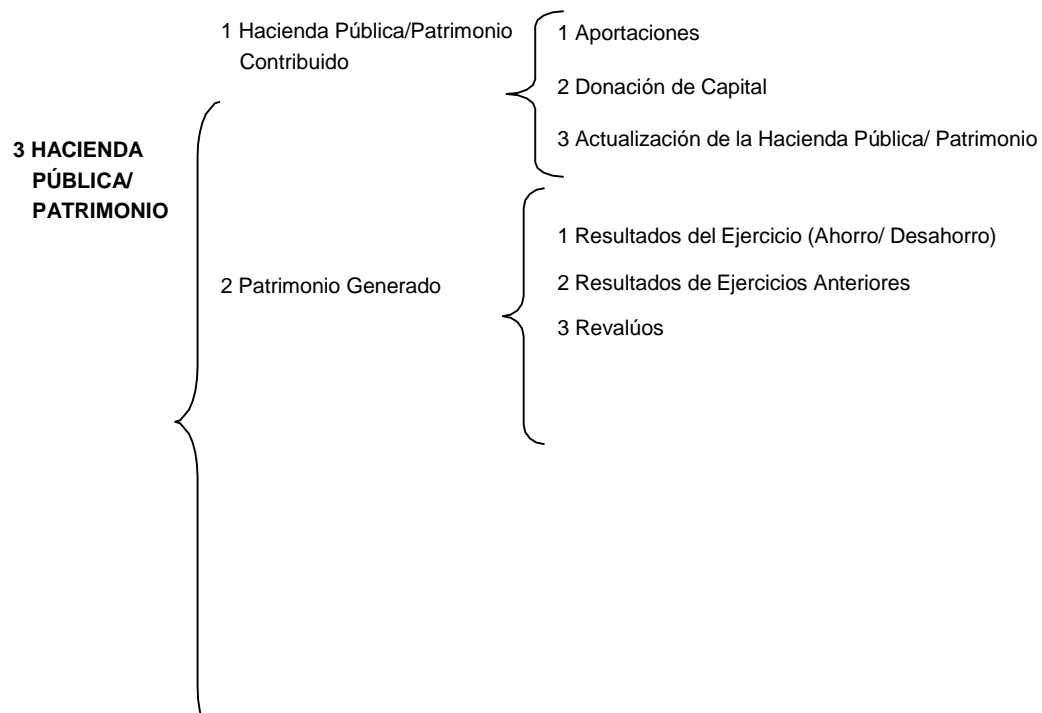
3 HACIENDA PÚBLICA/ PATRIMONIO

1 Hacienda Pública/Patrimonio Contribuido

1 Aportaciones

2 Donación de Capital

3 Actualización de la Hacienda Pública/ Patrimonio

2 Patrimonio Generado

1 Resultados del Ejercicio (Ahorro/ Desahorro)

2 Resultados de Ejercicios Anteriores

3 Revalúos